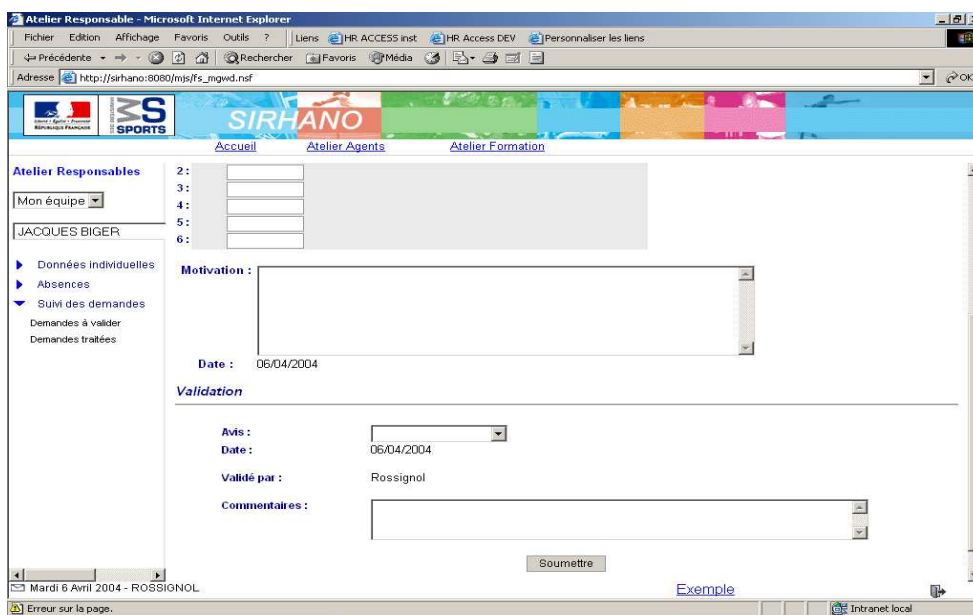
Atelier Responsable - Microsoft Internet Explorer

Fichier Edition Affichage Favoris Outils ? | Liens HR ACCESS inst HR Access DEV Personnaliser les liens

Précédente Rechercher Favoris Média

Adresse http://sirhano:8080/mjs/fs_mgwd.nsf OK

Liberté • Égalité • Fraternité RÉPUBLIQUE FRANÇAISE

SPORTS

SIRHANO

Accueil Atelier Agents Atelier Formation

Atelier Responsables

Mon équipe

JACQUES BIGER

Données individuelles

Absences

Suivi des demandes

Demandes à valider

Demandes traitées

2:
3:
4:
5:
6:

Motivation :

Date : 06/04/2004

Validation

Avis :

Date : 06/04/2004

Validé par : Rossignol

Commentaires :

Soumettre

Mardi 6 Avril 2004 - ROSSIGNOL

Exemple

Erreur sur la page.

Intranet local